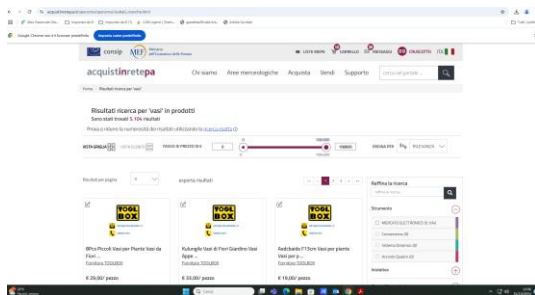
acquistinretepa.it

Google Chrome non è il browser predefinito Imposta come predefinito

consip MEF Ministero dell'Economia e delle Finanze

LISTE PREFE CARRELLO MESSAGGI CRUSCOTTO

acquistinretepa Chi siamo Aree merceologiche Acquista Vendi Supporto

Home Risultati ricerca per 'vasi'

Risultati ricerca per 'vasi' in prodotti

Sono stati trovati 5.104 risultati

Prova a ridurre la numerosità dei risultati utilizzando la ricerca guidata

VISTA GRIGLIA FASCIA DI PREZZO (€) 0 100000 ORDINA PER RILEVANZA

Risultati per pagina esporta risultati

Raffina la ricerca

Strumento

MERCATO ELETTRONICO (5.104)

Convenzioni (0)

Sistema Dinamico (0)

Accordi Quadro (0)

TOGL BOX

8Pcs Piccoli Vasi per Piante Vasi da Fiori ...

Fornitore TOGLBOX

€ 29,00 / pezzo

Kulungle Vasi di Fiori Giardino Vasi Appe ...

Fornitore TOGLBOX

€ 33,00 / pezzo

Aedcbaide 17.5cm Vasi per piante Vasi per p...

Fornitore TOGLBOX

€ 19,00 / pezzo

Iniziativa